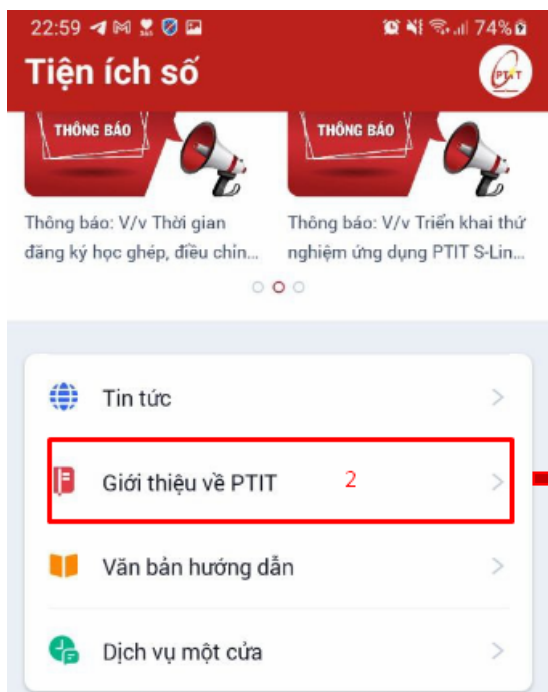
22:59 74%

Tiện ích số

PTIT

THÔNG BÁO

THÔNG BÁO

Thông báo: V/v Thời gian đăng ký học ghép, điều chỉn...

Thông báo: V/v Triển khai thử nghiệm ứng dụng PTIT S-Lin...

Tin tức

Giới thiệu về PTIT

2

Văn bản hướng dẫn

Dịch vụ một cửa